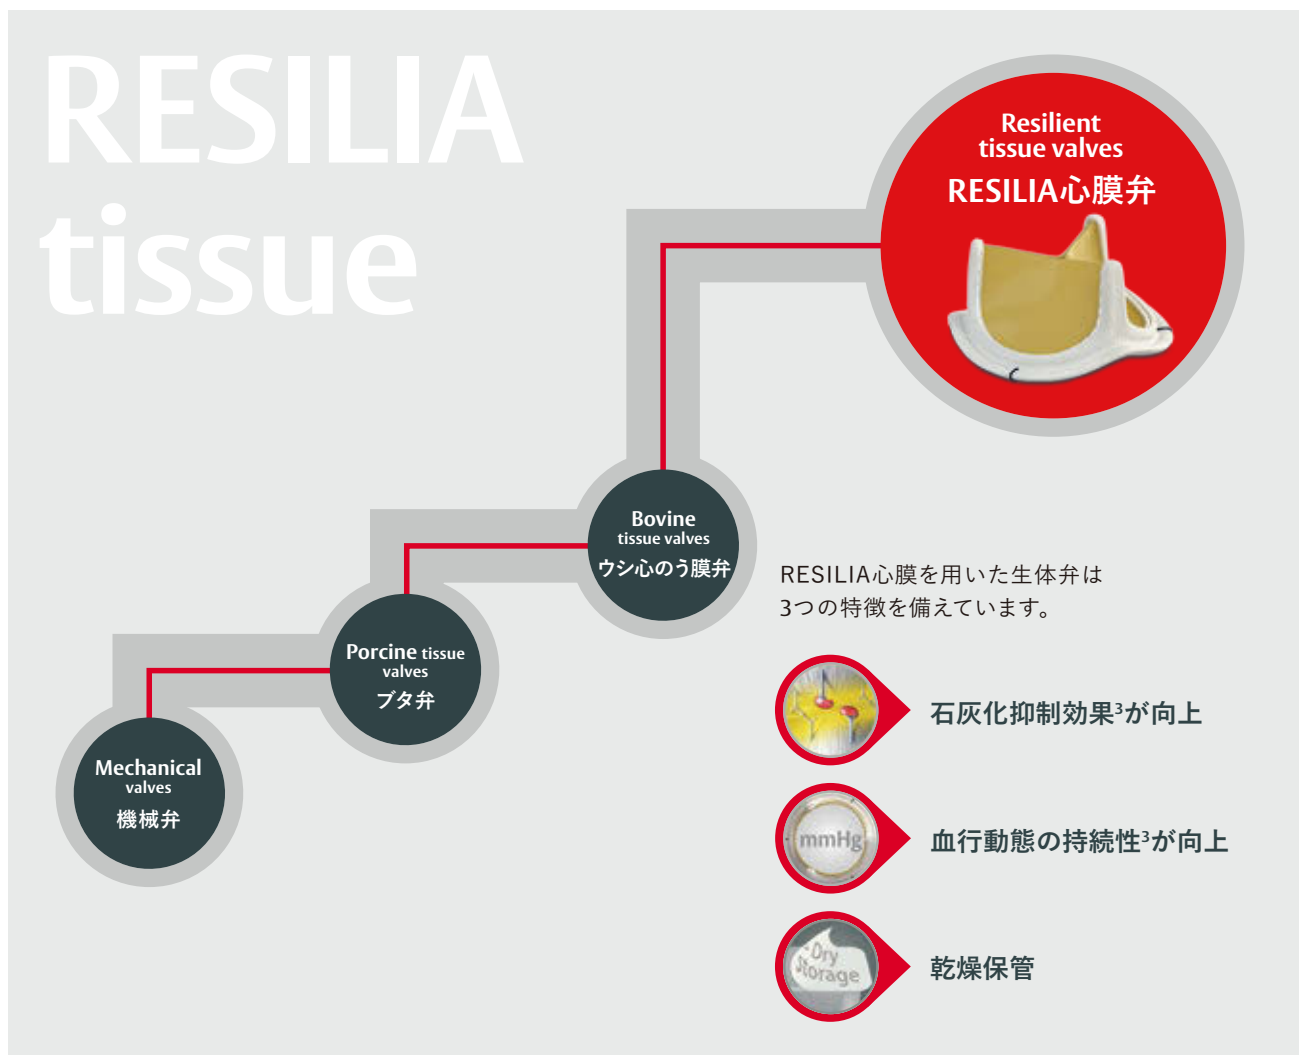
RESILIA tissue

Resilient tissue valves
RESILIA心膜弁

Bovine tissue valves
ウシ心のう膜弁

Porcine tissue valves
ブタ弁

Mechanical valves
機械弁

RESILIA心膜を用いた生体弁は
3つの特徴を備えています。

石灰化抑制効果$^3$が向上

mmHg

血行動態の持続性$^3$が向上

Dry Storage

乾燥保管